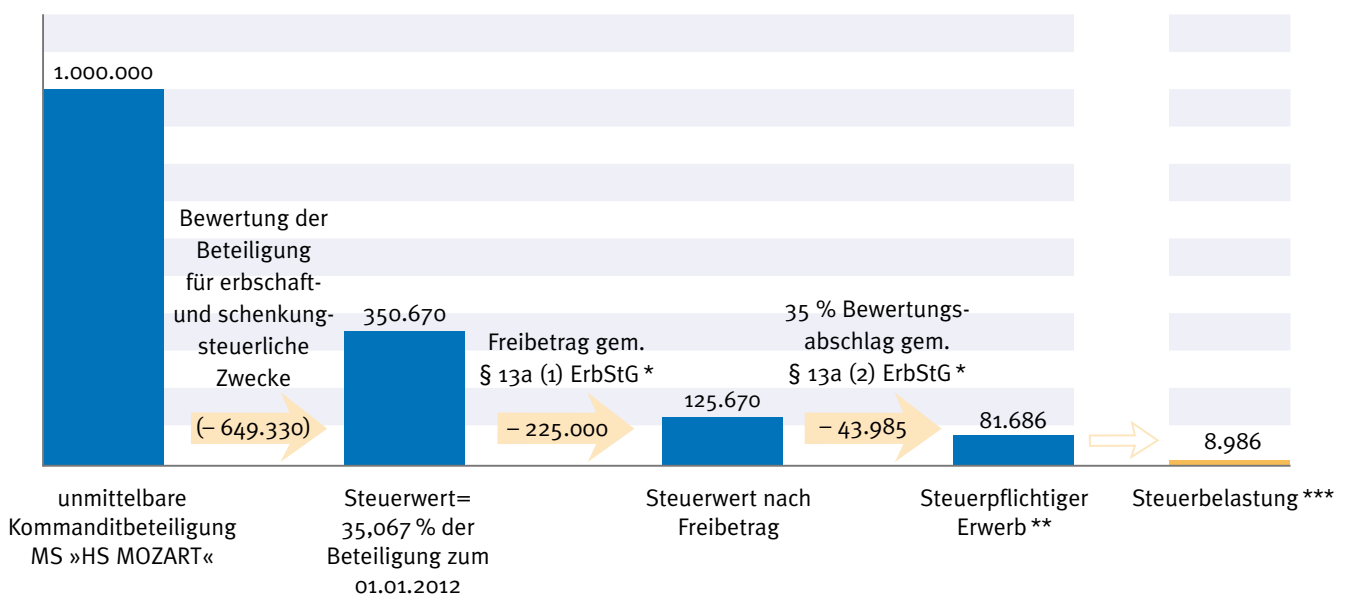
1.000.000

Bewertung der Beteiligung für erbschaft- und schenkungsteuerliche Zwecke

(– 649.330)

350.670

Freibetrag gem. § 13a (1) ErbStG *

– 225.000

125.670

35 % Bewertungsabschlag gem. § 13a (2) ErbStG *

– 43.985

81.686

8.986

unmittelbare Kommanditbeteiligung MS »HS MOZART«

Steuerwert= 35,067 % der Beteiligung zum 01.01.2012

Steuerwert nach Freibetrag

Steuerpflichtiger Erwerb **

Steuerbelastung ***